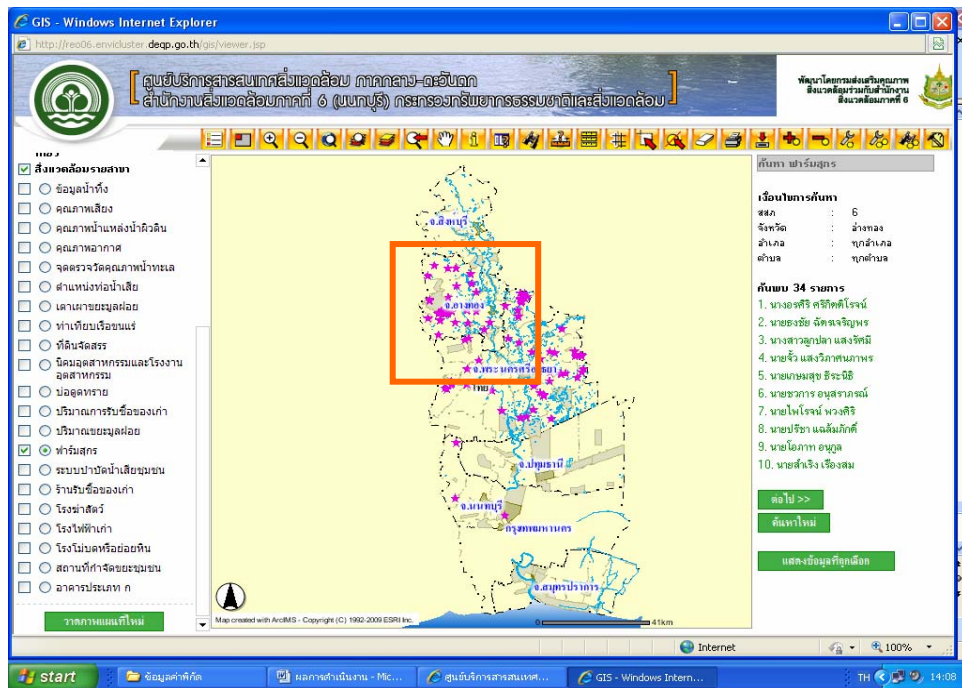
GIS - Windows Internet Explorer

http://reo06.envicluster.deqp.go.th/gis/viewer.jsp

ศูนย์บริการสารสนเทศสิ่งแวดล้อม ภาคกลาง-ตะวันตก
สำนักงานสิ่งแวดล้อมภาคที่ 6 (นนทบุรี) กระทรวงทรัพยากรธรรมชาติและสิ่งแวดล้อม

พัฒนาโดยกรมส่งเสริมคุณภาพสิ่งแวดล้อมร่วมกับสำนักงานสิ่งแวดล้อมภาคที่ 6

สิ่งแวดล้อมรายสาขา
ข้อมูลน้ำทิ้ง
คุณภาพเสียง
คุณภาพน้ำแหล่งน้ำผิวดิน
คุณภาพอากาศ
จุดตรวจวัดคุณภาพน้ำทะเล
ตำแหน่งท่อน้ำเสีย
เตาเผาขยะมูลฝอย
ท่าเทียบเรือขนแร่
ที่ดินจัดสรร
นิคมอุตสาหกรรมและโรงงานอุตสาหกรรม
บ่อดูดทราย
ปริมาณการรับซื้อของเก่า
ปริมาณขยะมูลฝอย
ฟาร์มสุกร
ระบบบำบัดน้ำเสียชุมชน
ร้านรับซื้อของเก่า
โรงฆ่าสัตว์
โรงไฟฟ้าเก่า
โรงโม่บดหรือย่อยหิน
สถานที่กำจัดขยะชุมชน
อาคารประเภท ก

วาดภาพแผนที่ใหม่

จ.สิงห์บุรี
จ.อ่างทอง
จ.พระนครศรีอยุธยา
จ.ปทุมธานี
จ.นนทบุรี
กรุงเทพมหานคร
จ.สมุทรปราการ

Map created with ArcIMS - Copyright (C) 1992-2009 ESRI Inc.
0 41km

ค้นหา ฟาร์มสุกร

เงื่อนไขการค้นหา
สสภ : 6
จังหวัด : อ่างทอง
อำเภอ : ทุกอำเภอ
ตำบล : ทุกตำบล

ค้นพบ 34 รายการ
1. นางอรศิริ ศรีกิตติโรจน์
2. นายธงชัย ฉัตรเจริญพร
3. นางสาวลูกปลา แสงริตมี
4. นายจั๊ว แสงวิภาคนภาพร
5. นายเกษมสุข ธีระนิธิ
6. นายชวการ อนุสราภรณ์
7. นายไพโรจน์ พวงศิริ
8. นายปรีชา แฉล้มภักดี
9. นายโอภาท อนุกูล
10. นายสำเริง เรืองสม

ต่อไป >>
ค้นหาใหม่
แสดงข้อมูลที่ถูกเลือก

Internet
100%

start
ข้อมูลค่าพิกัด
ผลการดำเนินงาน - Mic...
ศูนย์บริการสารสนเทศ...
GIS - Windows Intern...
TH 14:08